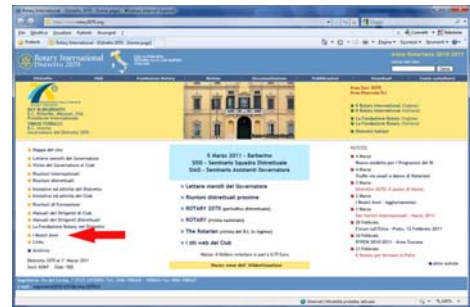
Rotary International
Distretto 2070

Anno Rotariano 2010 2011

5 Marzo 2011 – Barberino
SISD – Seminario Squadra Distrettuale
SIAD – Seminario Assistenti Governatore

Lettere mensili del Governatore
Riunioni distrettuali prossime
ROTARY 2070
ROTARY
The Rotarian
I siti web dei Club

Rotary International
La Fondazione Rotary

Mappa del sito
Lettere mensili del Governatore
Visite del Governatore ai Club
Riunioni Internazionali
Riunioni distrettuali
Manuali dei Dirigenti di Club
Manuali dei Dirigenti distrettuali
I Nostri Soci
Links
Archivio

NOTIZIE